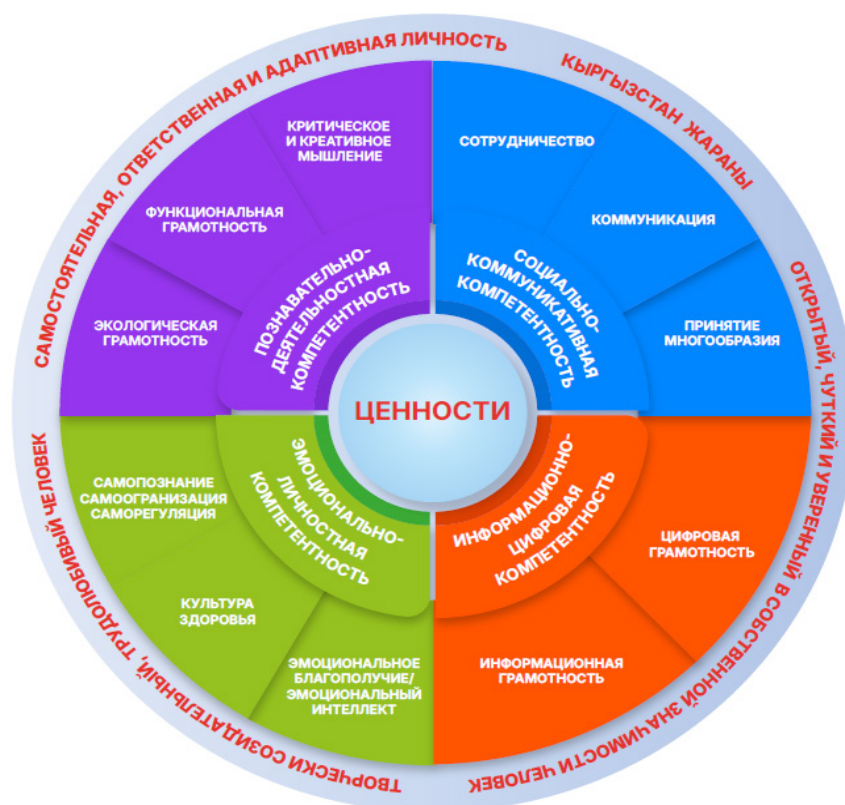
САМОСТОЯТЕЛЬНАЯ, ОТВЕТСТВЕННАЯ И АДАПТИВНАЯ ЛИЧНОСТЬ

КЫРГЫЗСТАН ЖАРАНЫ

ОТКРЫТЫЙ, ЧУТКИЙ И УВЕРЕННЫЙ В СОБСТВЕННОЙ ЗНАЧИМОСТИ ЧЕЛОВЕК

ТВОРЧЕСКИ СОЗИДАТЕЛЬНЫЙ, ТРУДОЛЮБИВЫЙ ЧЕЛОВЕК

КРИТИЧЕСКОЕ И КРЕАТИВНОЕ МЫШЛЕНИЕ

ФУНКЦИОНАЛЬНАЯ ГРАМОТНОСТЬ

ЭКОЛОГИЧЕСКАЯ ГРАМОТНОСТЬ

ПОЗНАВАТЕЛЬНО-ДЕЯТЕЛЬНОСТНАЯ КОМПЕТЕНТНОСТЬ

СОТРУДНИЧЕСТВО

КОММУНИКАЦИЯ

ПРИНЯТИЕ МНОГООБРАЗИЯ

СОЦИАЛЬНО-КОММУНИКАТИВНАЯ КОМПЕТЕНТНОСТЬ

ЦЕННОСТИ

САМОПОЗНАНИЕ САМООГРАНИЗАЦИЯ САМОРЕГУЛЯЦИЯ

КУЛЬТУРА ЗДОРОВЬЯ

ЭМОЦИОНАЛЬНОЕ БЛАГОПОЛУЧИЕ/ ЭМОЦИОНАЛЬНЫЙ ИНТЕЛЛЕКТ

ЭМОЦИОНАЛЬНО-ЛИЧНОСТНАЯ КОМПЕТЕНТНОСТЬ

ИНФОРМАЦИОННО-ЦИФРОВАЯ КОМПЕТЕНТНОСТЬ

ЦИФРОВАЯ ГРАМОТНОСТЬ

ИНФОРМАЦИОННАЯ ГРАМОТНОСТЬ